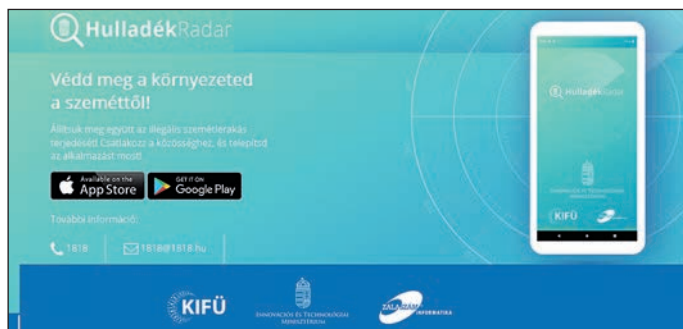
HulladékRadar

Védd meg a környezeted a szeméttől!

Állítsuk meg együtt az illegális szemétlerakás terjedését! Csatlakozz a közösséghez, és telepítsd az alkalmazást most!

Available on the App Store

GET IT ON Google Play

További információ:

1818

1818@1818.hu

HulladékRadar

INNOVÁCIÓS ÉS TECHNOLÓGIAI MINISZTÉRIUM

KIFÜ

KIFÜ

INNOVÁCIÓS ÉS TECHNOLÓGIAI MINISZTÉRIUM

ZALASZÁM INFORMATIKA